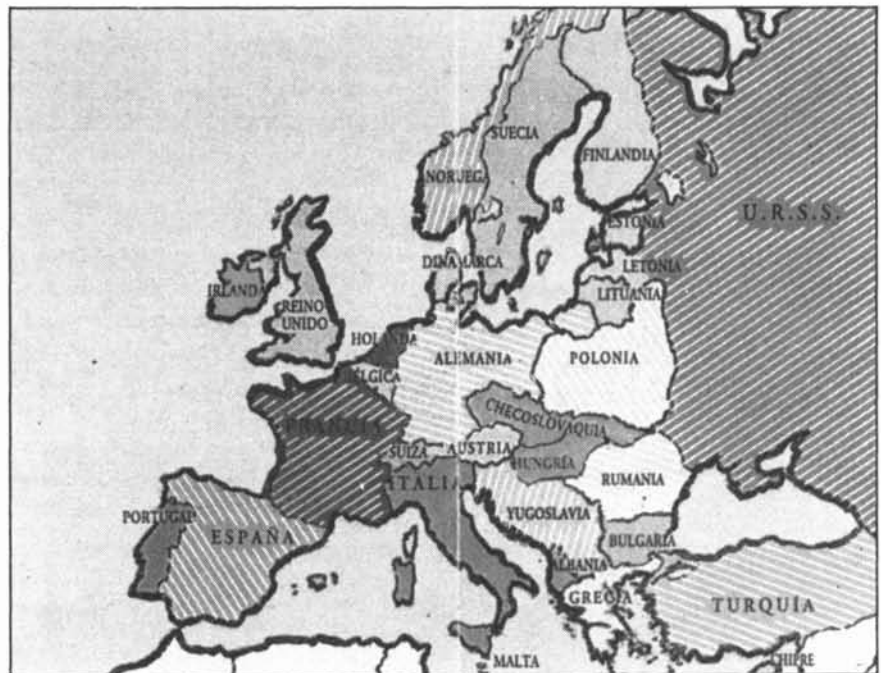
SUECIA
FINLANDIA
NORUEGA
U.R.S.S.
ESTONIA
DINAMARCA
LETONIA
IRLANDA
LITUANIA
REINO UNIDO
HOLANDA
ALEMANIA
POLONIA
BÉLGICA
CHECOSLOVAQUIA
FRANCIA
SUIZA
AUSTRIA
HUNGRÍA
RUMANIA
ITALIA
PORTUGAL
ESPAÑA
YUGOSLAVIA
BULGARIA
ALBANIA
GRECIA
TURQUÍA
MALTA
CHIPRE